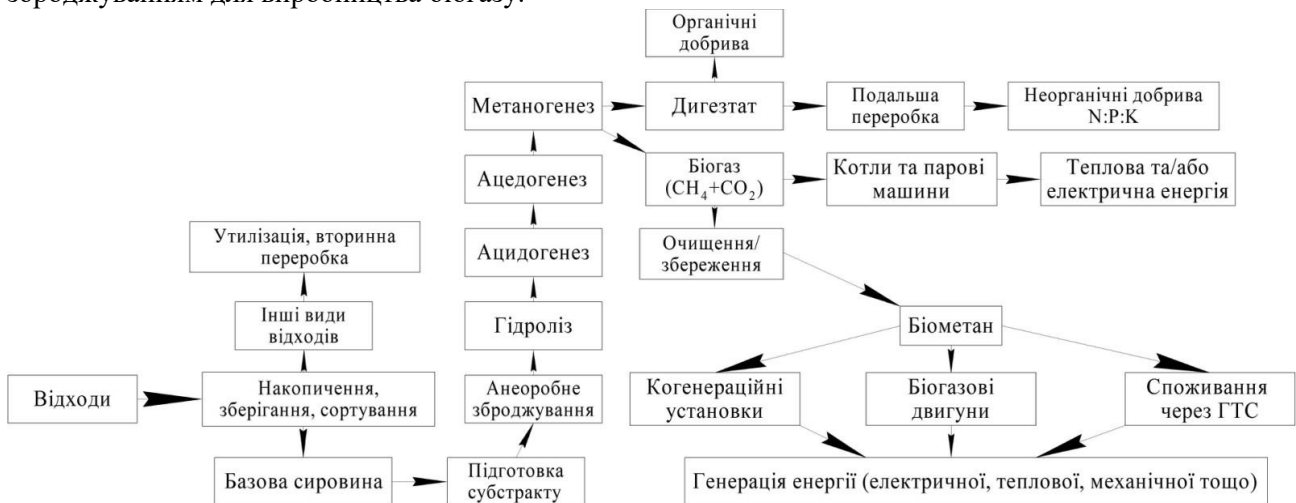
зброджуванням для виробництва біогазу.

Органічні добрива

Метаногенез

Дигезтат

Подальша переробка

Неорганічні добрива N:P:K

Ацедогенез

Біогаз ($CH_4$+$CO_2$)

Котли та парові машини

Теплова та/або електрична енергія

Утилізація, вторинна переробка

Ацидогенез

Очищення/ збереження

Інші види відходів

Гідроліз

Біометан

Відходи

Накопичення, зберігання, сортування

Анеоробне зброджування

Когенераційні установки

Біогазові двигуни

Споживання через ГТС

Базова сировина

Підготовка субстракту

Генерація енергії (електричної, теплової, механічної тощо)